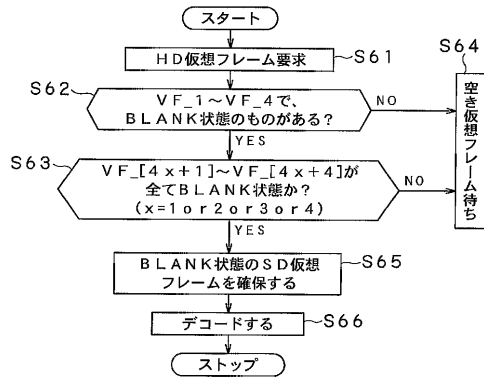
スタート

HD仮想フレーム要求 S61

S62
VF_1〜VF_4で、BLANK状態のものがある?
NO
YES

S63
VF_[4x+1]〜VF_[4x+4]が全てBLANK状態か?
(x=1or2or3or4)
NO
YES

S64
空き仮想フレーム待ち

BLANK状態のSD仮想フレームを確保する S65

デコードする S66

ストップ